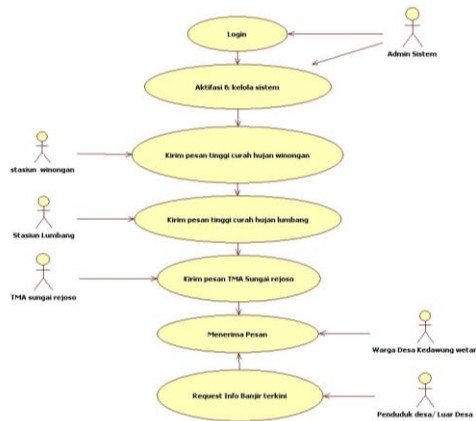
Login

Admin Sistem

Aktifasi & kelola sistem

stasiun winongan

Kirim pesan tinggi curah hujan winongan

Stasiun Lumbang

Kirim pesan tinggi curah hujan lumbang

TMA sungai rejoso

Kirim pesan TMA Sungai rejoso

Menerima Pesan

Warga Desa Kedawung wetan

Request Info Banjir terkini

Penduduk desa/ Luar Desa